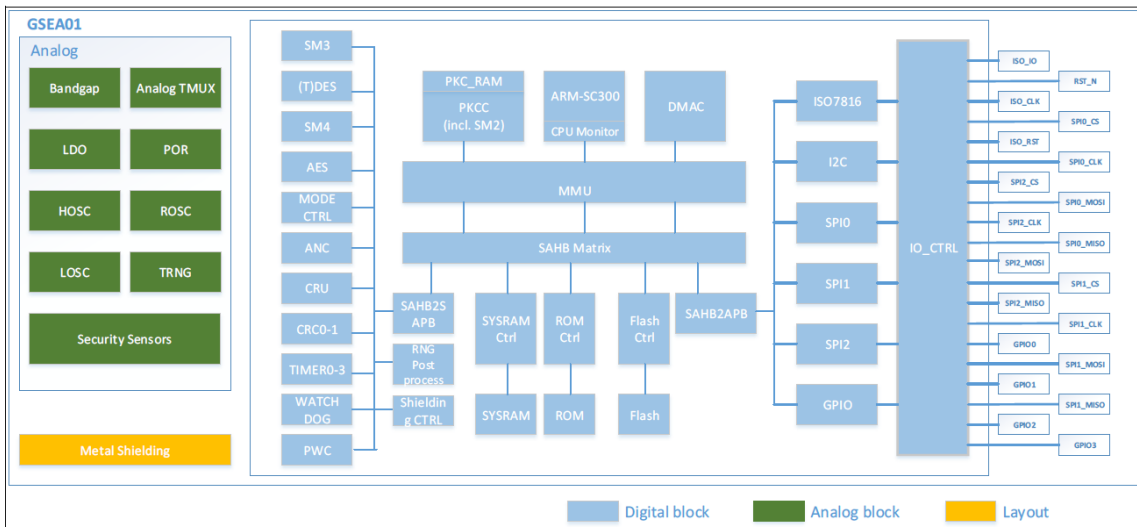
GSEA01

Analog

Bandgap

Analog TMUX

LDO

POR

HOSC

ROSC

LOSC

TRNG

Security Sensors

Metal Shielding

SM3

(T)DES

SM4

AES

MODE CTRL

ANC

CRU

CRC0-1

TIMER0-3

WATCH DOG

PWC

PKC_RAM

PKCC (incl. SM2)

ARM-SC300

CPU Monitor

DMAC

MMU

SAHB Matrix

SAHB2S APB

RNG Post process

Shielding CTRL

SYSRAM Ctrl

ROM Ctrl

Flash Ctrl

SAHB2APB

SYSRAM

ROM

Flash

ISO7816

I2C

SPI0

SPI1

SPI2

GPIO

IO_CTRL

ISO_IO

RST_N

ISO_CLK

SPI0_CS

ISO_RST

SPI0_CLK

SPI2_CS

SPI0_MOSI

SPI2_CLK

SPI0_MISO

SPI2_MOSI

SPI1_CS

SPI2_MISO

SPI1_CLK

GPIO0

SPI1_MOSI

GPIO1

SPI1_MISO

GPIO2

GPIO3

Digital block

Analog block

Layout